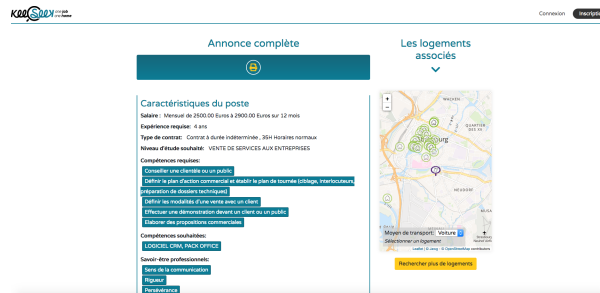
KeeSeek one job one home

Connexion Inscripti

Annonce complète

Les logements associés

Caractéristiques du poste

Salaire : Mensuel de 2500.00 Euros à 2900.00 Euros sur 12 mois

Expérience requise : 4 ans

Type de contrat : Contrat à durée indéterminée , 35H Horaires normaux

Niveau d'étude souhaité : VENTE DE SERVICES AUX ENTREPRISES

Compétences requises:

Conseiller une clientèle ou un public

Définir le plan d'action commercial et établir le plan de tournée (ciblage, interlocuteurs, préparation de dossiers techniques)

Définir les modalités d'une vente avec un client

Effectuer une démonstration devant un client ou un public

Elaborer des propositions commerciales

Compétences souhaitées:

LOGICIEL CRM, PACK OFFICE

Savoir-être professionnels:

Sens de la communication

Rigueur

Persévérance

QUARTIER DE LA

bourg

NEUDORF

+

−

Moyen de transport: Voiture

Sélectionner un logement

Leaflet | © Jawg - © OpenStreetMap contributors

Rechercher plus de logements